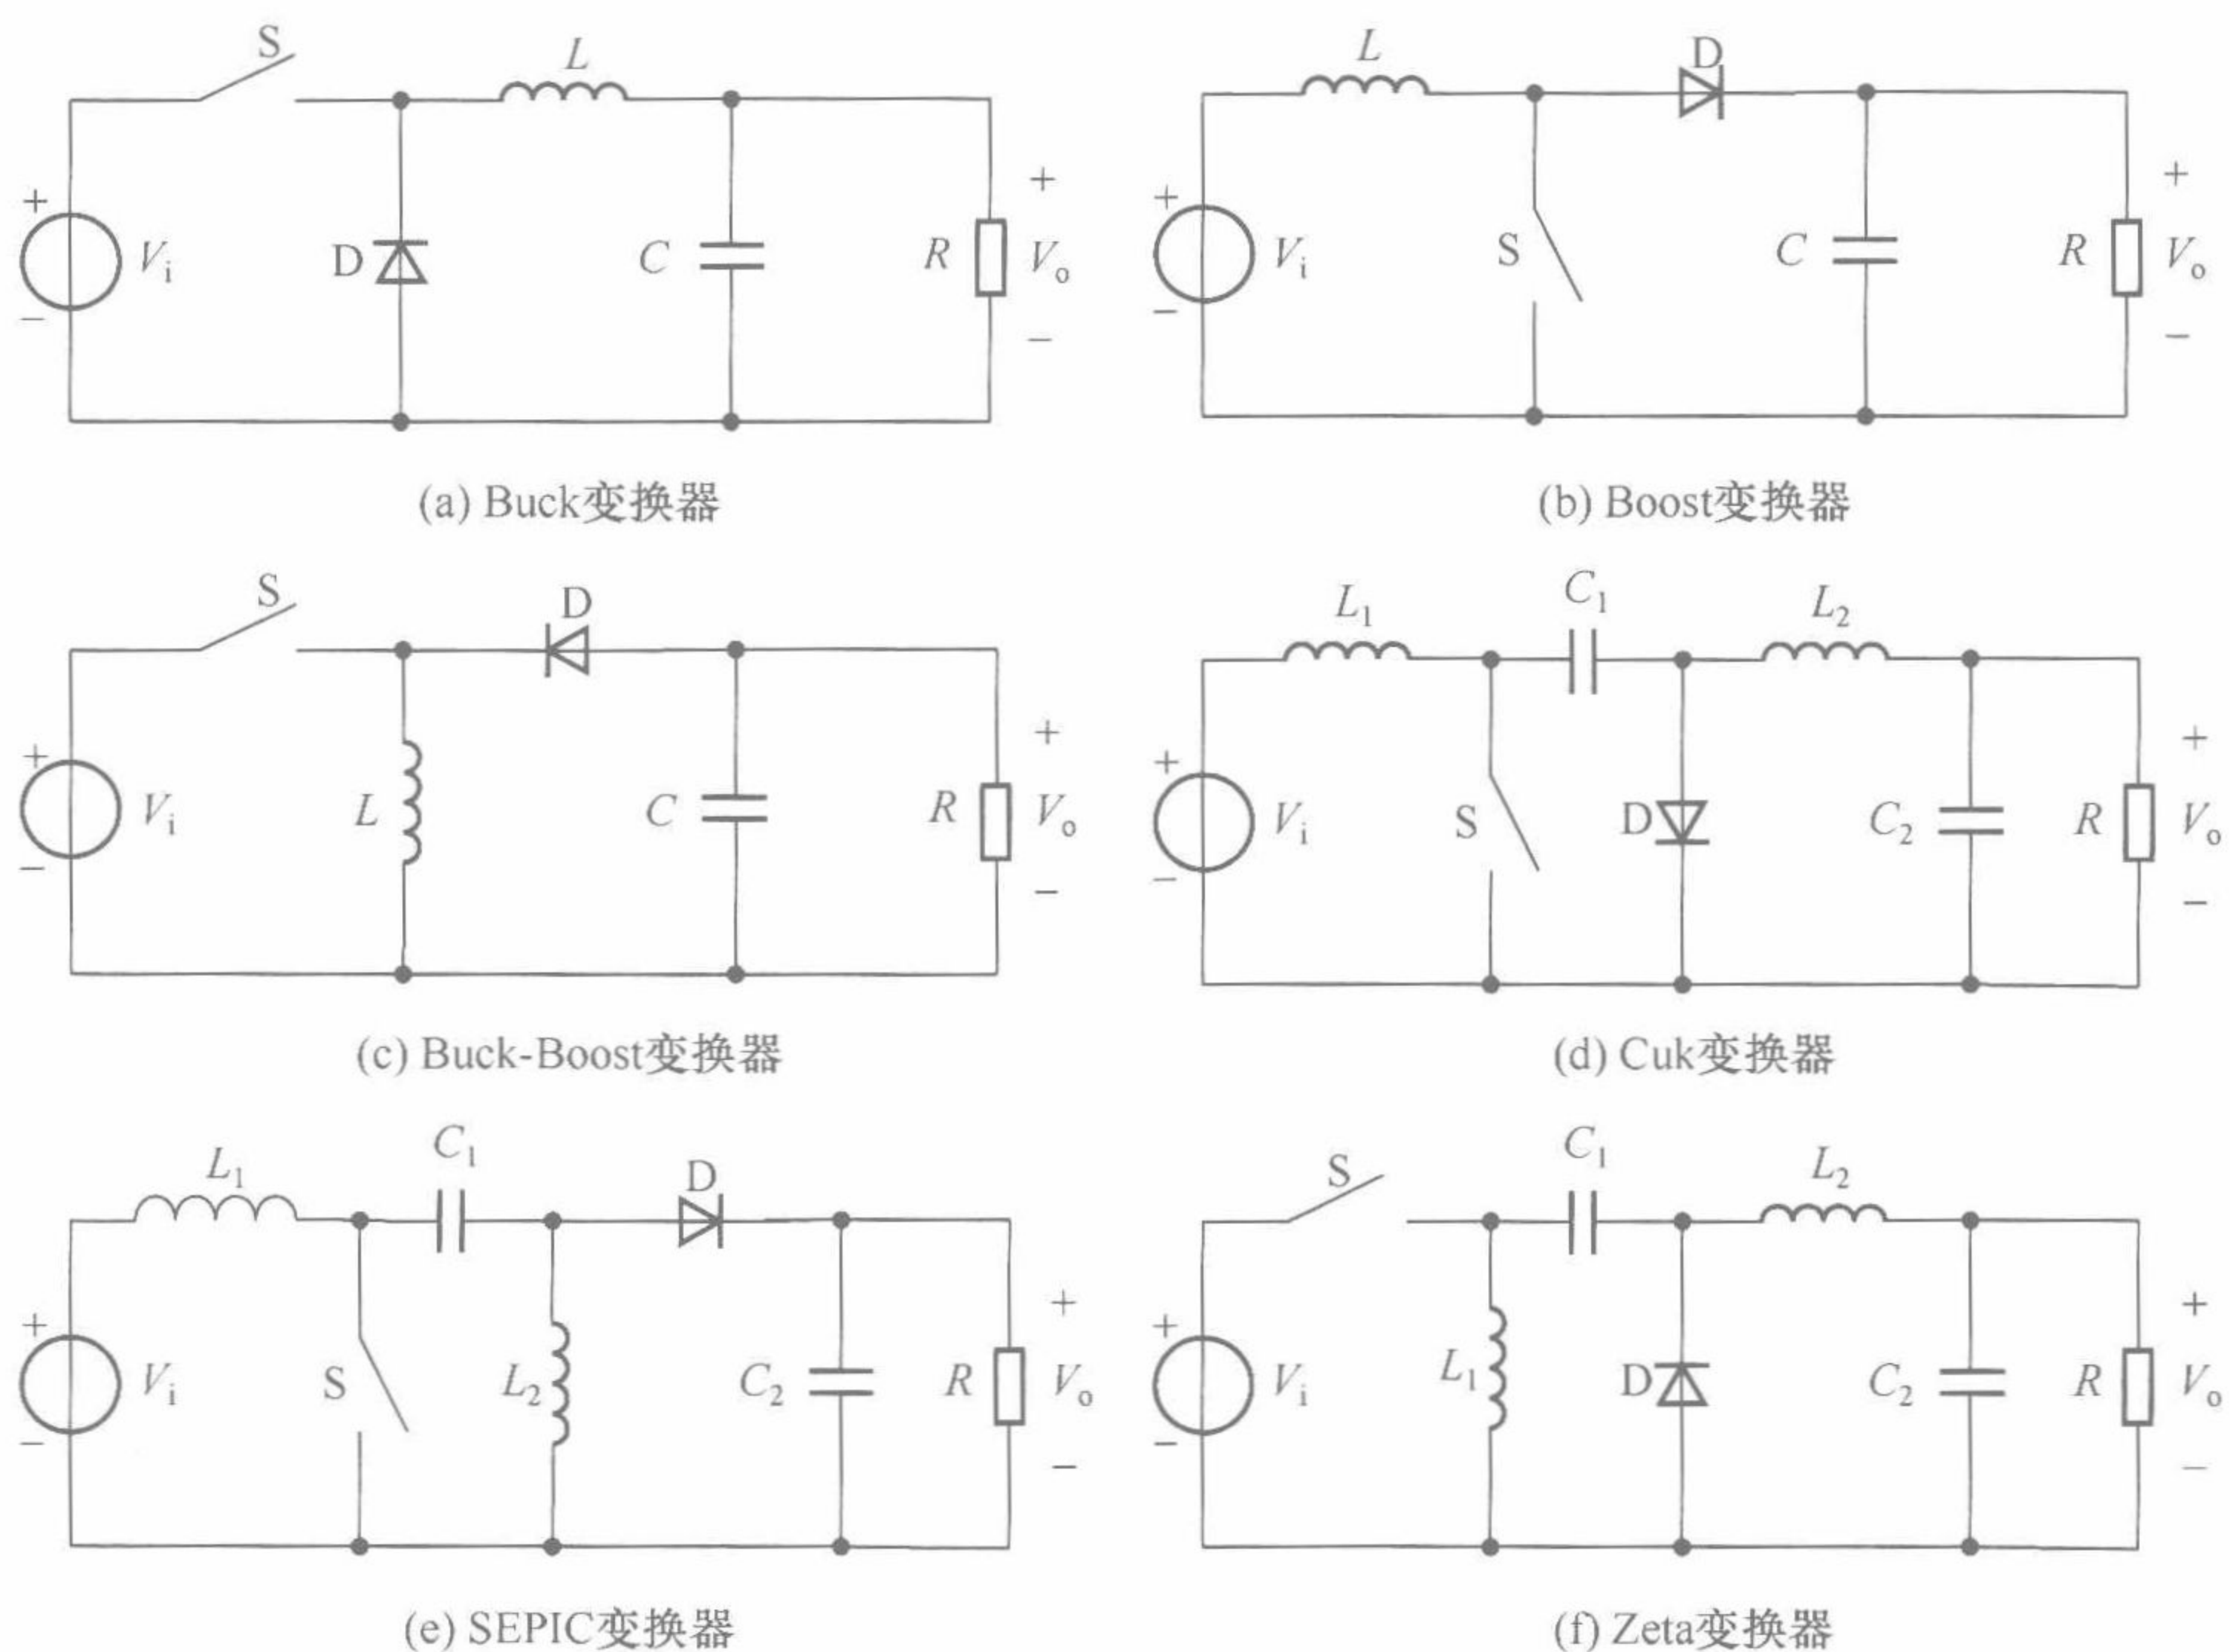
S
L
+
$V_i$
−
D
C
R
+
$V_o$
−

(a) Buck变换器

L
D
+
$V_i$
−
S
C
R
+
$V_o$
−

(b) Boost变换器

S
D
+
$V_i$
−
L
C
R
+
$V_o$
−

(c) Buck-Boost变换器

$L_1$
$C_1$
$L_2$
+
$V_i$
−
S
D
$C_2$
R
+
$V_o$
−

(d) Cuk变换器

$L_1$
$C_1$
D
+
$V_i$
−
S
$L_2$
$C_2$
R
+
$V_o$
−

(e) SEPIC变换器

S
$C_1$
$L_2$
+
$V_i$
−
$L_1$
D
$C_2$
R
+
$V_o$
−

(f) Zeta变换器